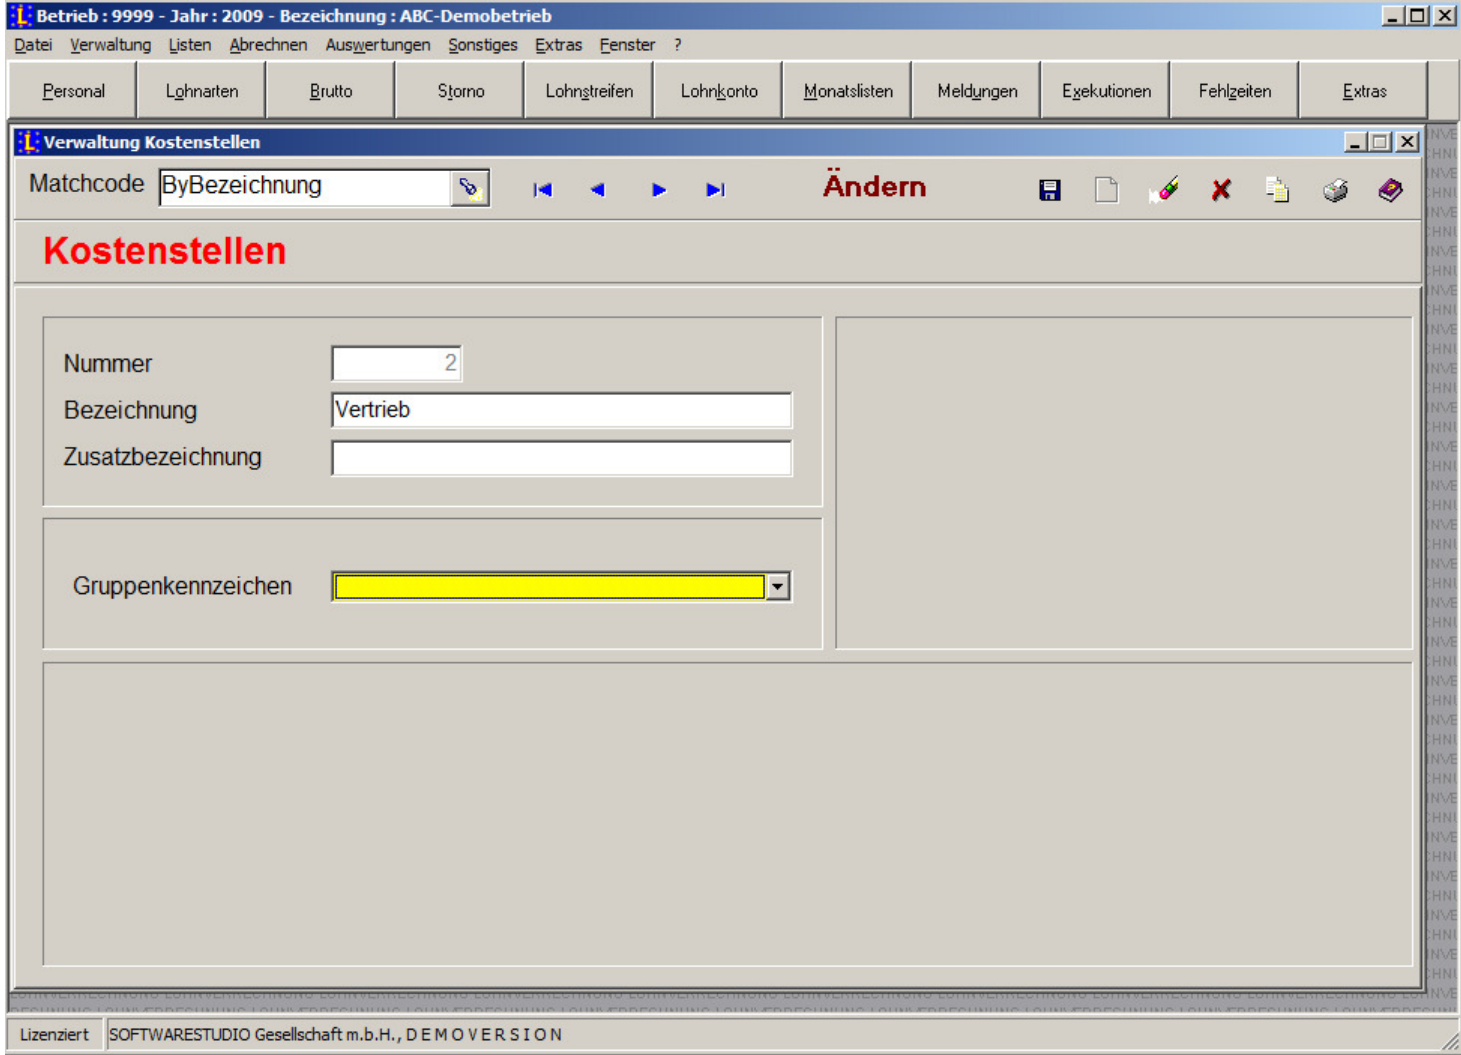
Betrieb : 9999 - Jahr : 2009 - Bezeichnung : ABC-Demobetrieb

Datei Verwaltung Listen Abrechnen Auswertungen Sonstiges Extras Fenster ?

Personal | Lohnarten | Brutto | Storno | Lohnstreifen | Lohnkonto | Monatslisten | Meldungen | Exekutionen | Fehlzeiten | Extras

Verwaltung Kostenstellen

Matchcode ByBezeichnung

Ändern

Kostenstellen

Nummer 2

Bezeichnung Vertrieb

Zusatzbezeichnung

Gruppenkennzeichen

Lizenziert SOFTWARESTUDIO Gesellschaft m.b.H., D E M O V E R S I O N